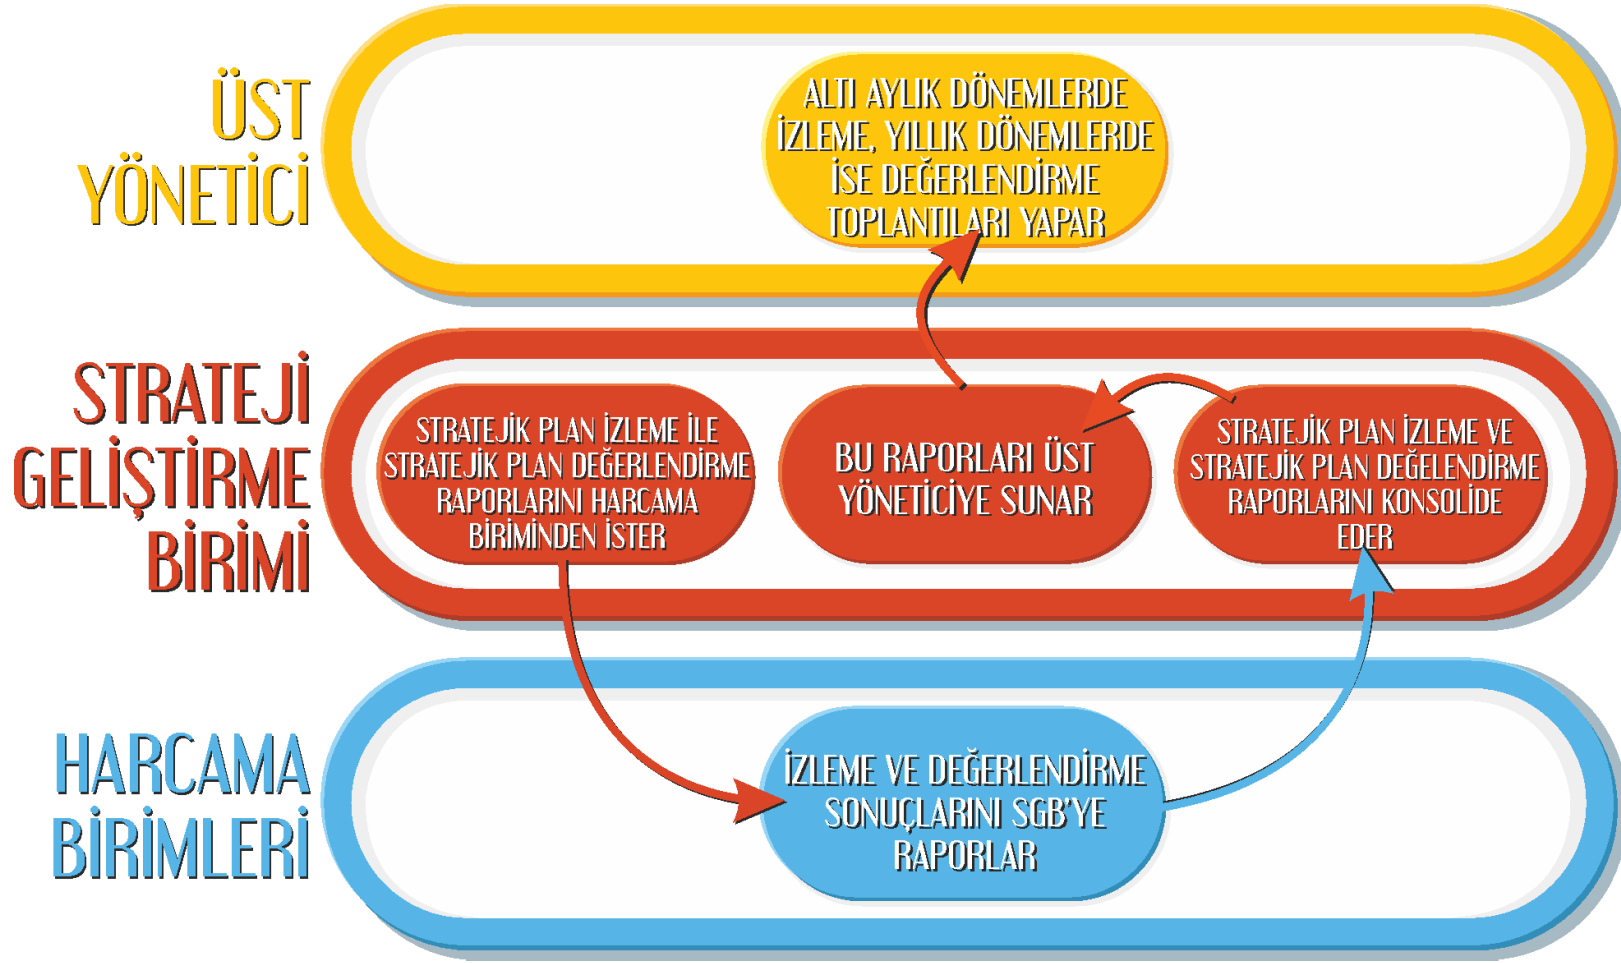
ÜST YÖNETİCİ

ALTI AYLIK DÖNEMLERDE İZLEME, YILLIK DÖNEMLERDE İSE DEĞERLENDİRME TOPLANTILARI YAPAR

STRATEJİ GELİŞTİRME BİRİMİ

STRATEJİK PLAN İZLEME İLE STRATEJİK PLAN DEĞERLENDİRME RAPORLARINI HARCAMA BİRİMİNDEN İSTER

BU RAPORLARI ÜST YÖNETİCİYE SUNAR

STRATEJİK PLAN İZLEME VE STRATEJİK PLAN DEĞELENDİRME RAPORLARINI KONSOLİDE EDER

HARCAMA BİRİMLERİ

İZLEME VE DEĞERLENDİRME SONUÇLARINI SGB'YE RAPORLAR